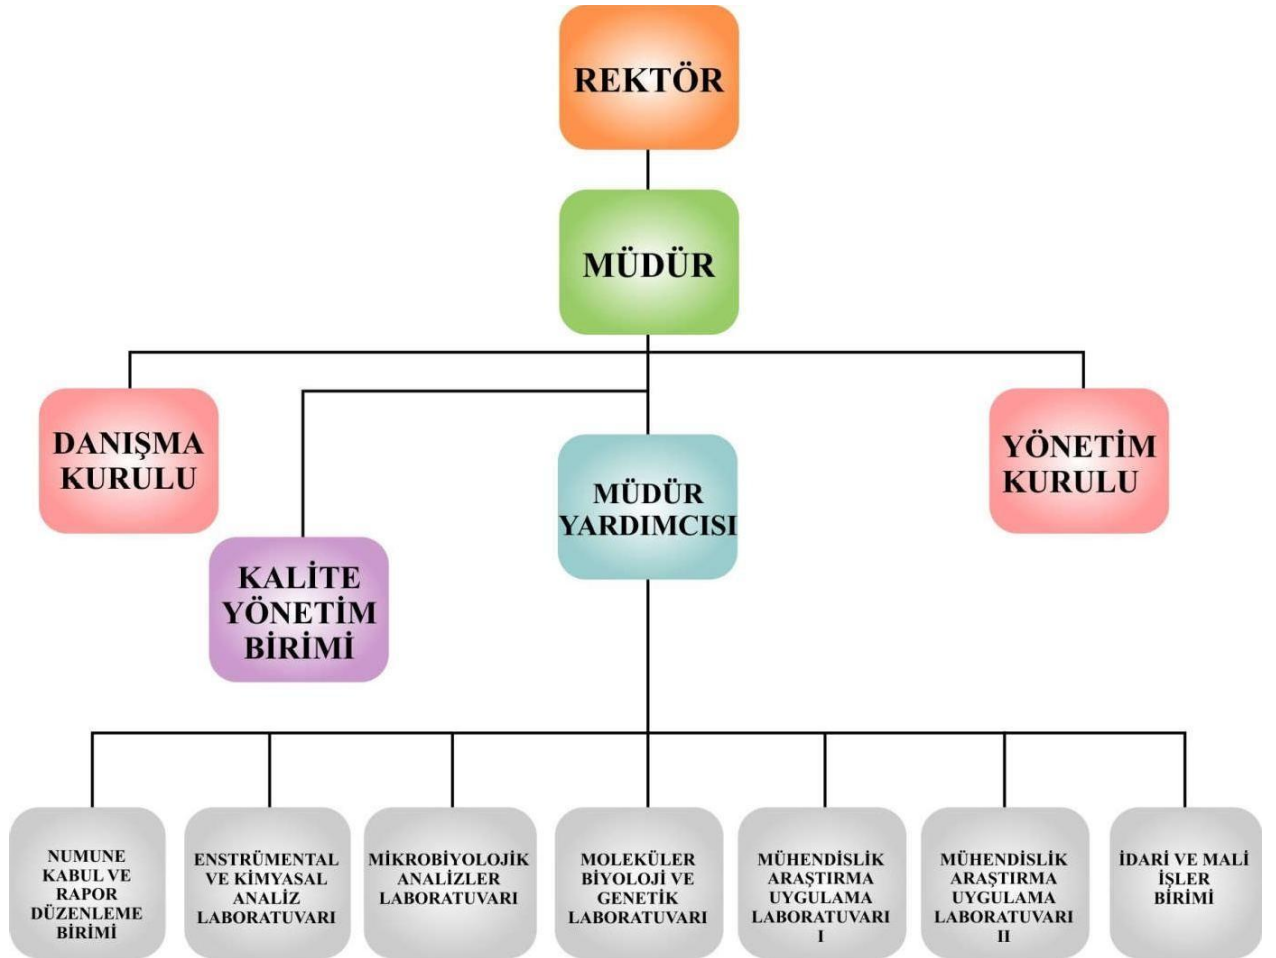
REKTÖR

MÜDÜR

DANIŞMA KURULU

KALİTE YÖNETİM BİRİMİ

MÜDÜR YARDIMCISI

YÖNETİM KURULU

NUMUNE KABUL VE RAPOR DÜZENLEME BİRİMİ

ENSTRÜMENTAL VE KİMYASAL ANALİZ LABORATUVARI

MİKROBİYOLOJİK ANALİZLER LABORATUVARI

MOLEKÜLER BİYOLOJİ VE GENETİK LABORATUVARI

MÜHENDİSLİK ARAŞTIRMA UYGULAMA LABORATUVARI I

MÜHENDİSLİK ARAŞTIRMA UYGULAMA LABORATUVARI II

İDARİ VE MALİ İŞLER BİRİMİ